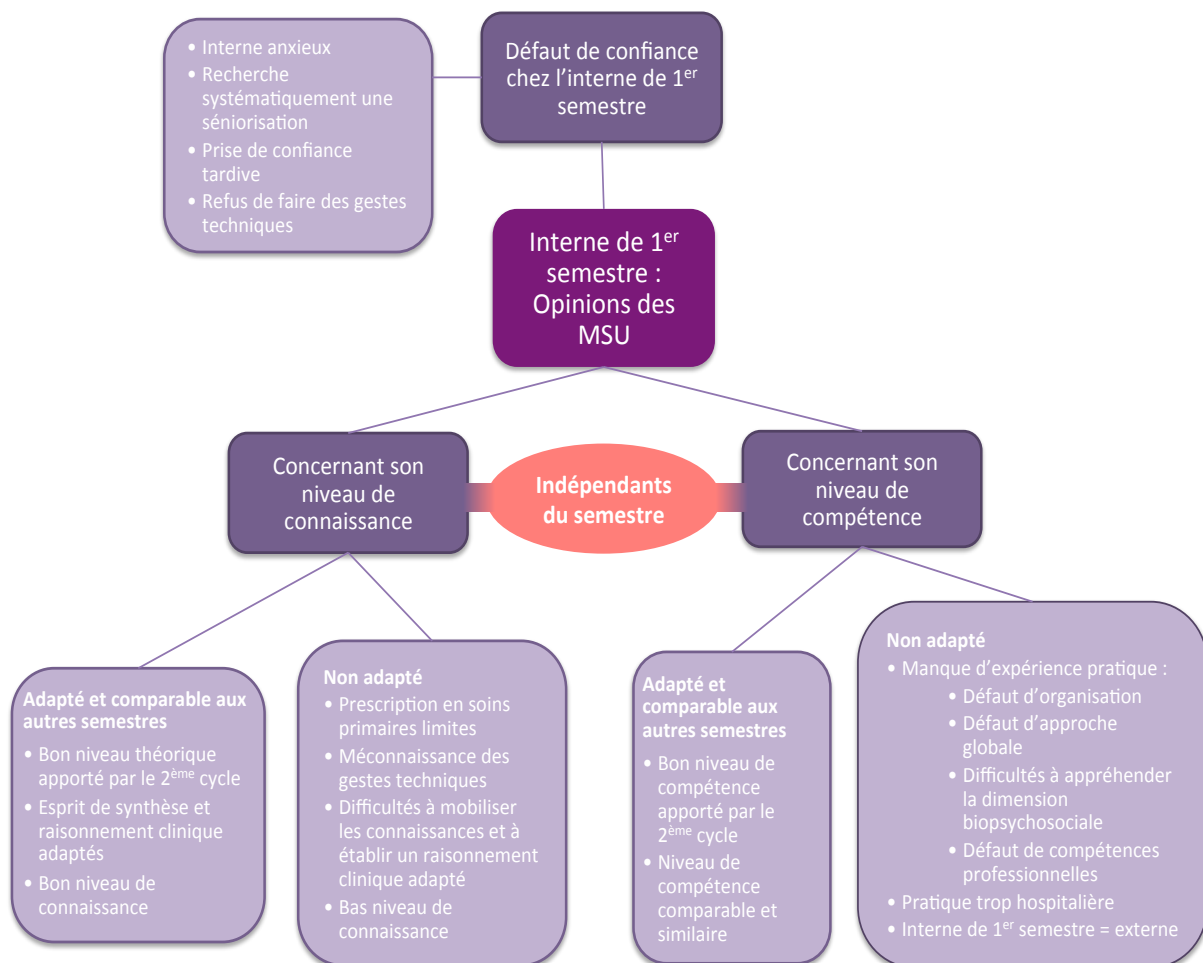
• Interne anxieux
• Recherche systématiquement une séniorisation
• Prise de confiance tardive
• Refus de faire des gestes techniques

Défaut de confiance chez l'interne de 1$^{er}$ semestre

Interne de 1$^{er}$ semestre : Opinions des MSU

Concernant son niveau de connaissance

Indépendants du semestre

Concernant son niveau de compétence

Adapté et comparable aux autres semestres
• Bon niveau théorique apporté par le 2$^{ème}$ cycle
• Esprit de synthèse et raisonnement clinique adaptés
• Bon niveau de connaissance

Non adapté
• Prescription en soins primaires limites
• Méconnaissance des gestes techniques
• Difficultés à mobiliser les connaissances et à établir un raisonnement clinique adapté
• Bas niveau de connaissance

Adapté et comparable aux autres semestres
• Bon niveau de compétence apporté par le 2$^{ème}$ cycle
• Niveau de compétence comparable et similaire

Non adapté
• Manque d'expérience pratique :
• Défaut d'organisation
• Défaut d'approche globale
• Difficultés à appréhender la dimension biopsychosociale
• Défaut de compétences professionnelles
• Pratique trop hospitalière
• Interne de 1$^{er}$ semestre = externe